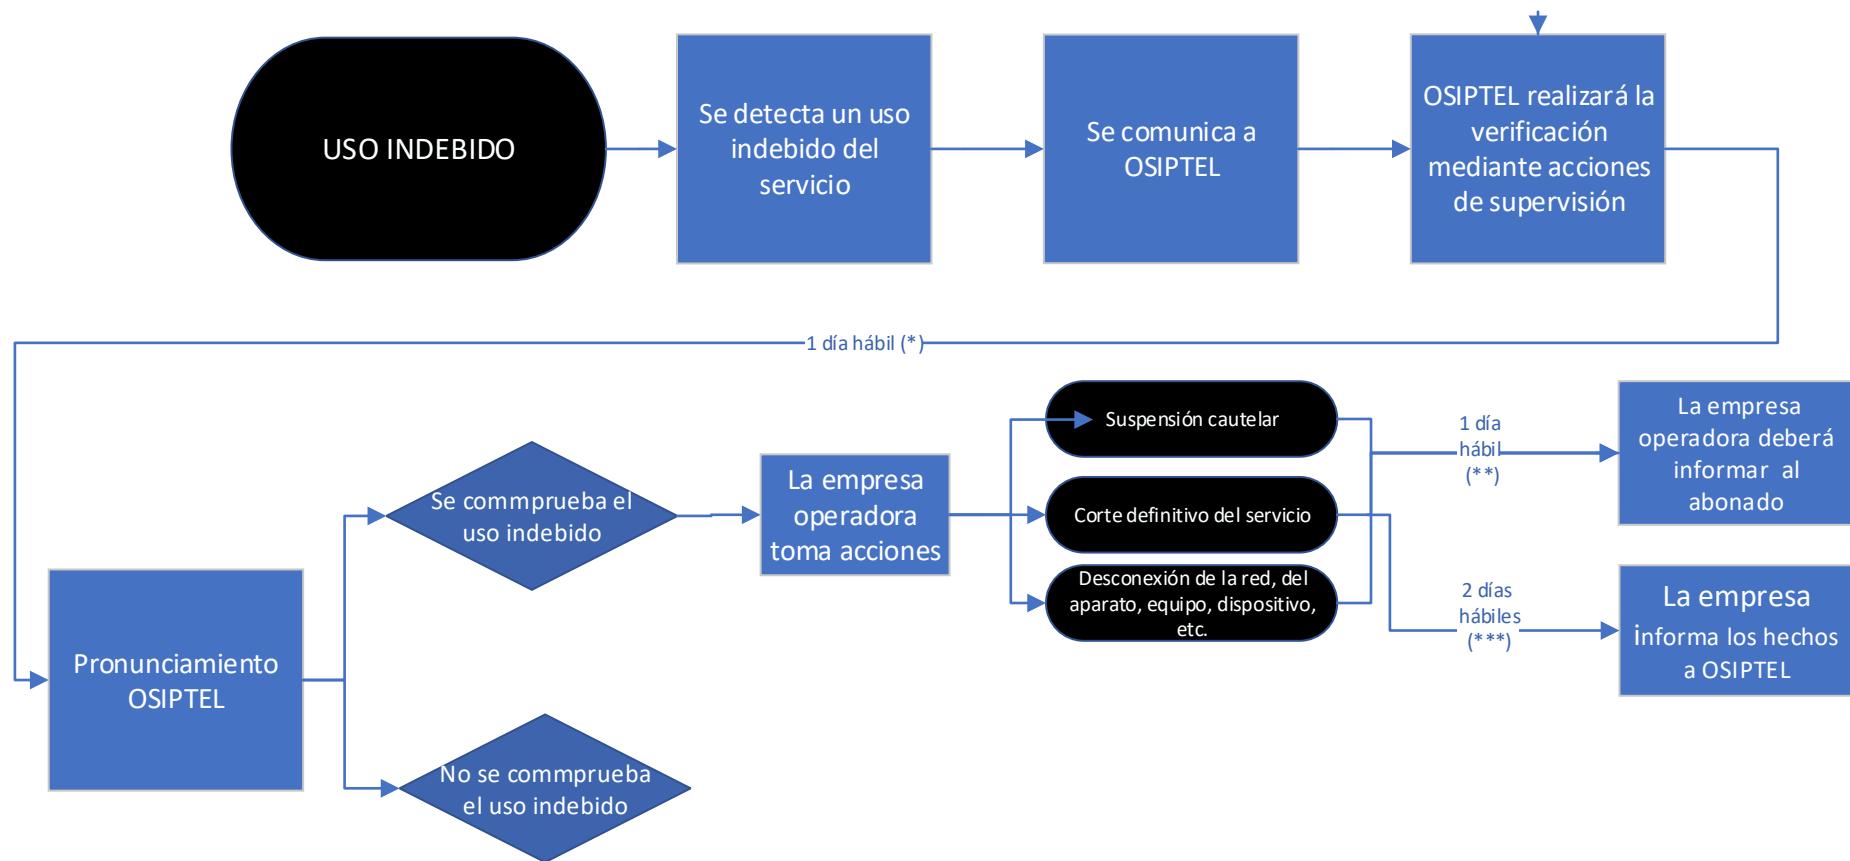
USO INDEBIDO

Se detecta un uso indebido del servicio

Se comunica a OSIPTEL

OSIPTEL realizará la verificación mediante acciones de supervisión

1 día hábil (*)

Pronunciamiento OSIPTEL

Se commprueba el uso indebido

No se commprueba el uso indebido

La empresa operadora toma acciones

Suspensión cautelar

Corte definitivo del servicio

Desconexión de la red, del aparato, equipo, dispositivo, etc.

1 día hábil (**)

2 días hábiles (***)

La empresa operadora deberá informar al abonado

La empresa informa los hechos a OSIPTEL